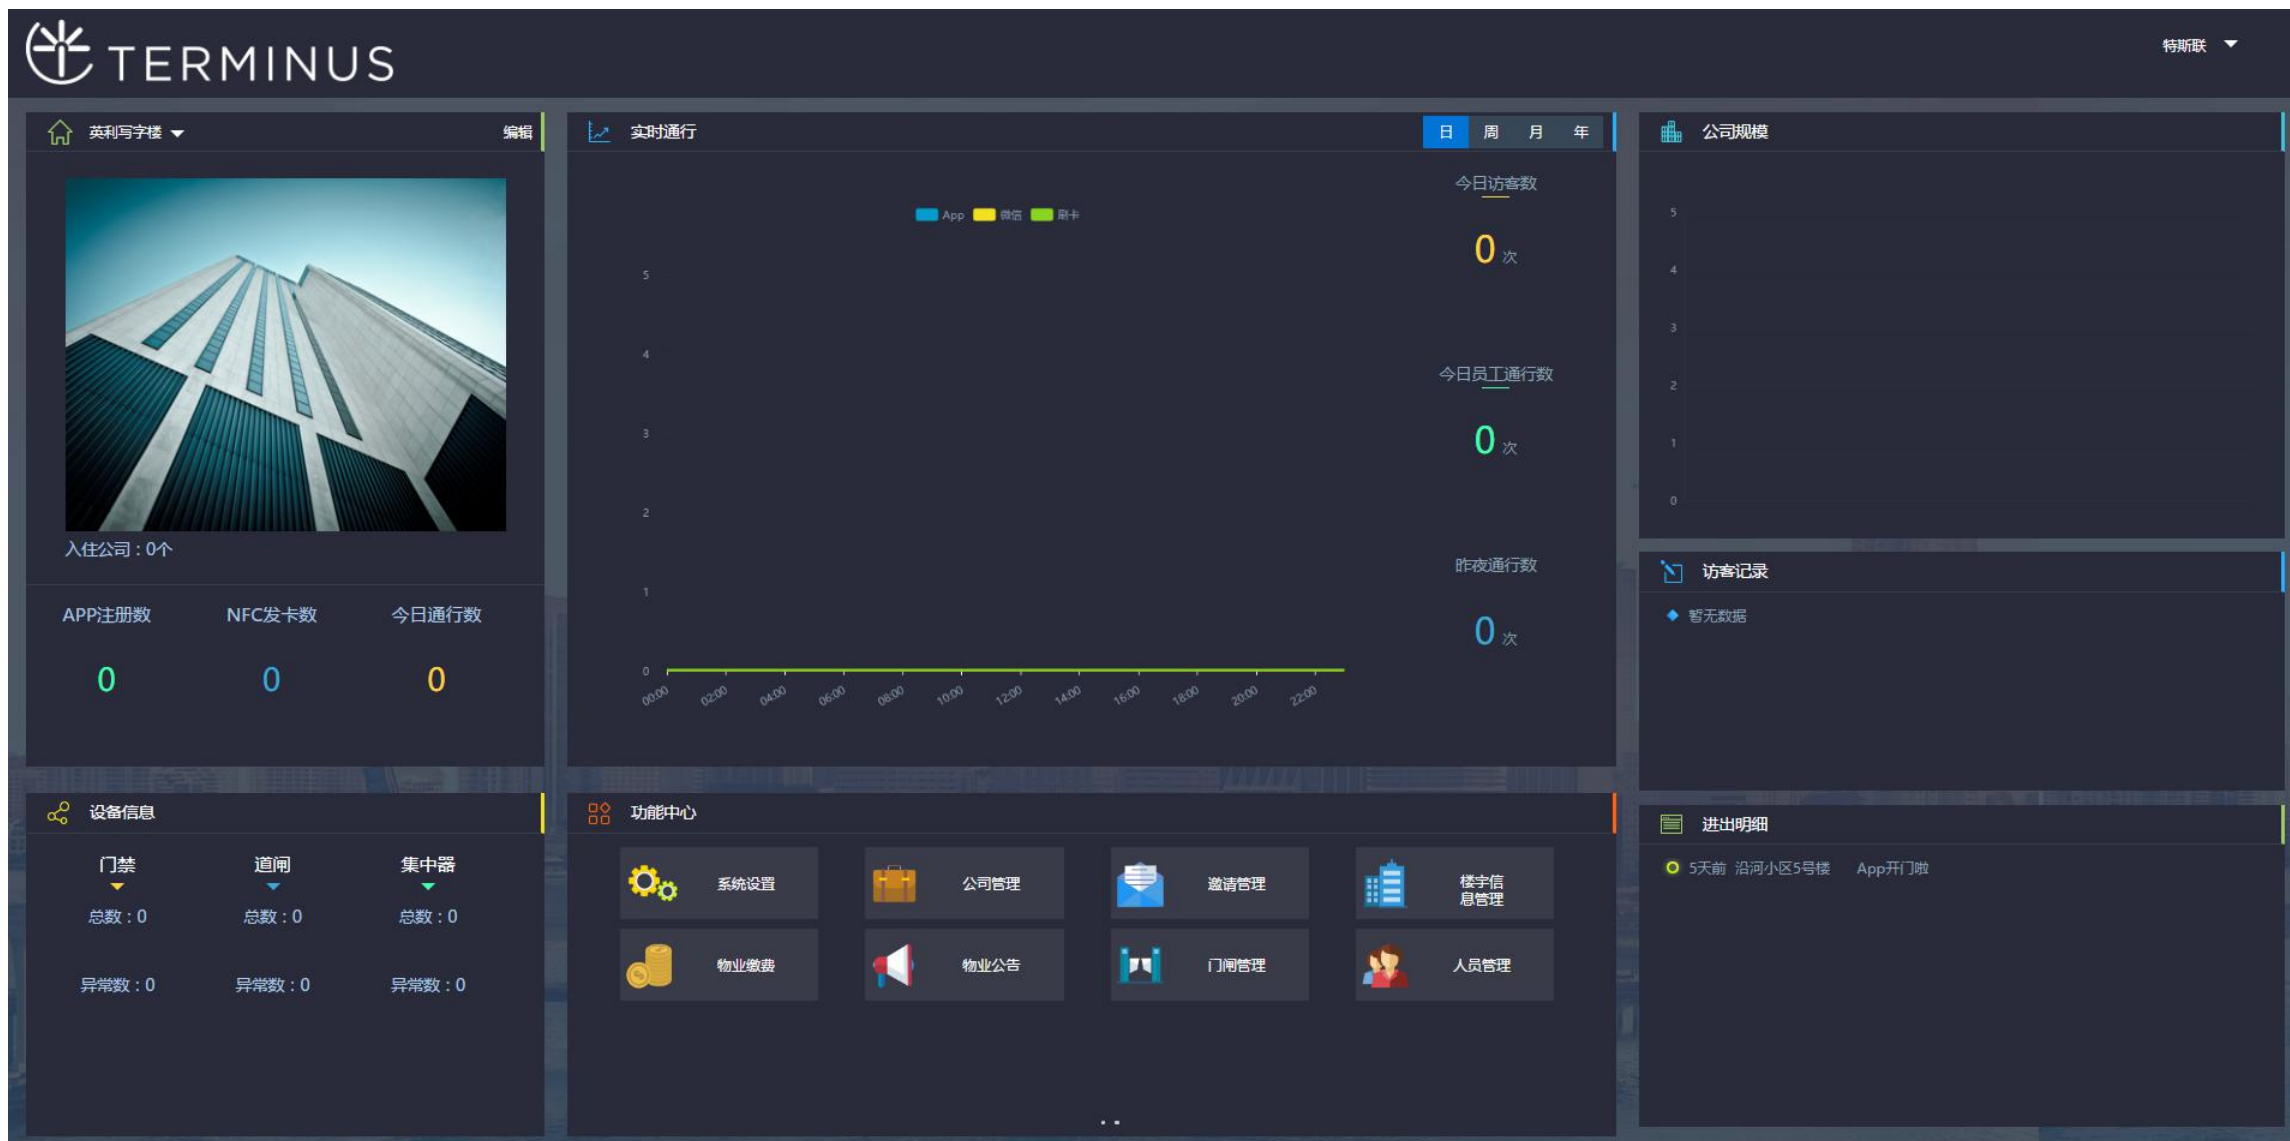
TERMINUS

特斯联

英利写字楼 编辑

入住公司：0个

APP注册数 NFC发卡数 今日通行数

0 0 0

实时通行 日 周 月 年

App 微信 刷卡

5
4
3
2
1
0

00:00 02:00 04:00 06:00 08:00 10:00 12:00 14:00 16:00 18:00 20:00 22:00

今日访客数
0 次

今日员工通行数
0 次

昨夜通行数
0 次

公司规模

5
4
3
2
1
0

访客记录

暂无数据

设备信息

门禁 道闸 集中器

总数：0 总数：0 总数：0

异常数：0 异常数：0 异常数：0

功能中心

系统设置 公司管理 邀请管理 楼宇信息管理

物业缴费 物业公告 门闸管理 人员管理

进出明细

5天前 沿河小区5号楼 App开门啦